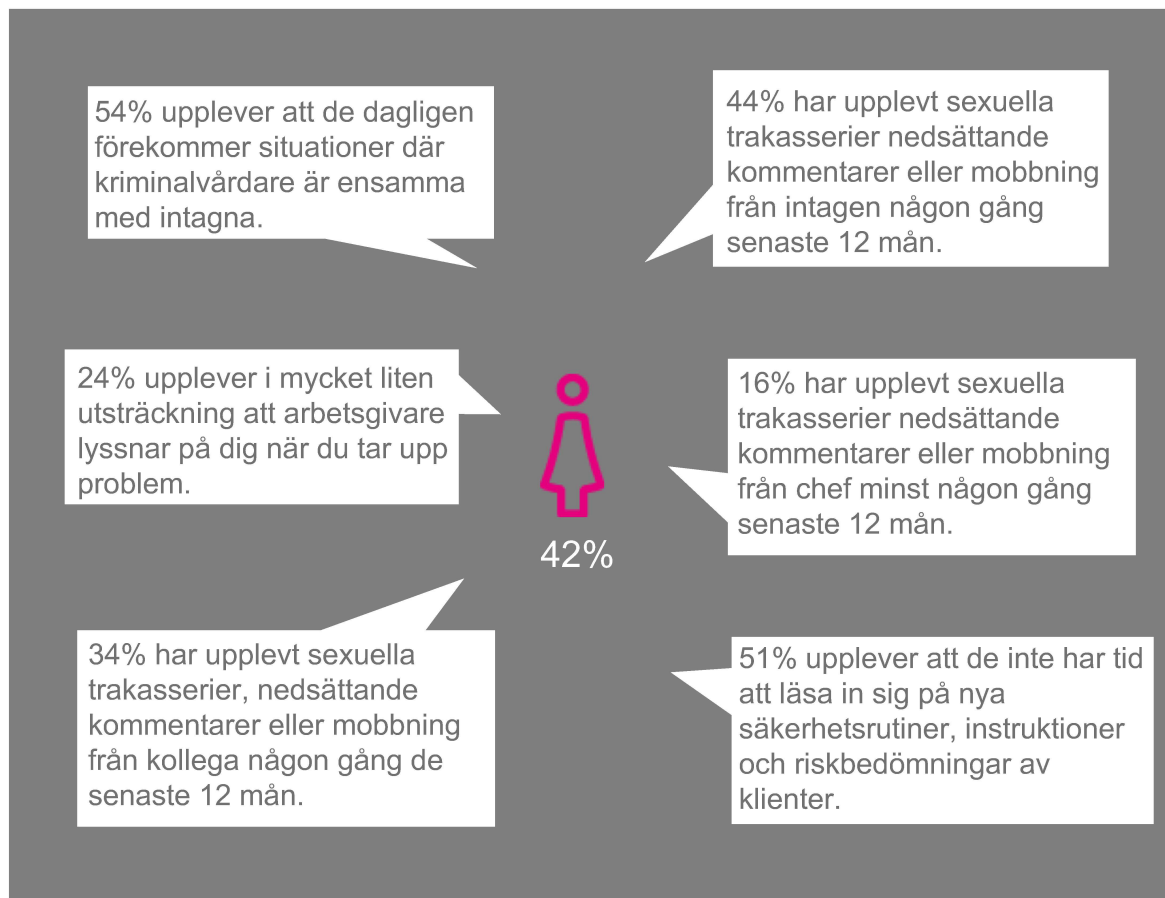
54% upplever att de dagligen förekommer situationer där kriminalvårdare är ensamma med intagna.

44% har upplevt sexuella trakasserier nedsättande kommentarer eller mobbning från intagen någon gång senaste 12 mån.

24% upplever i mycket liten utsträckning att arbetsgivare lyssnar på dig när du tar upp problem.

16% har upplevt sexuella trakasserier nedsättande kommentarer eller mobbning från chef minst någon gång senaste 12 mån.

42%

34% har upplevt sexuella trakasserier, nedsättande kommentarer eller mobbning från kollega någon gång de senaste 12 mån.

51% upplever att de inte har tid att läsa in sig på nya säkerhetsrutiner, instruktioner och riskbedömningar av klienter.